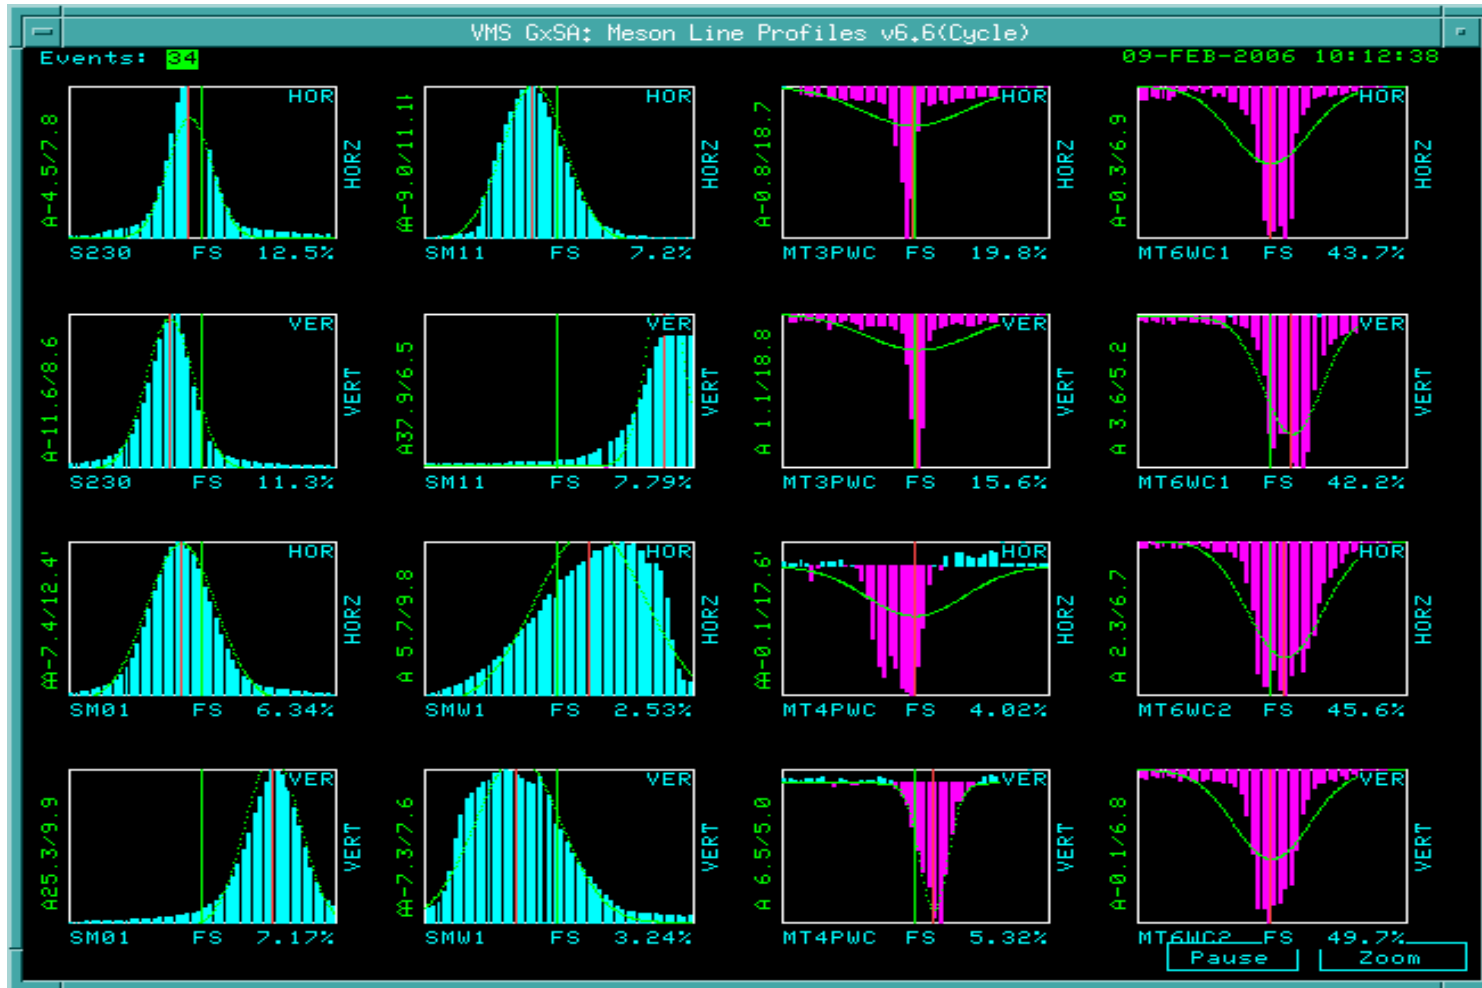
VMS GxSA: Meson Line Profiles v6.6(Cycle)

Events: 34

09-FEB-2006 10:12:38

A-4.5/7.8
HOR
HORZ
S230 FS 12.5%

A-9.0/11.1
HOR
HORZ
SM11 FS 7.2%

A-0.8/18.7
HOR
HORZ
MT3PWC FS 19.8%

A-0.3/6.9
HOR
HORZ
MT6WC1 FS 43.7%

A-11.6/8.6
VER
VERT
S230 FS 11.3%

A37.9/6.5
VER
VERT
SM11 FS 7.79%

A 1.1/18.8
VER
VERT
MT3PWC FS 15.6%

A 3.6/5.2
VER
VERT
MT6WC1 FS 42.2%

A-7.4/12.4
HOR
HORZ
SM01 FS 6.34%

A 5.7/9.8
HOR
HORZ
SMW1 FS 2.53%

A-0.1/17.6
HOR
HORZ
MT4PWC FS 4.02%

A 2.3/6.7
HOR
HORZ
MT6WC2 FS 45.6%

A25.3/9.9
VER
VERT
SM01 FS 7.17%

A-7.3/7.6
VER
VERT
SMW1 FS 3.24%

A 6.5/5.0
VER
VERT
MT4PWC FS 5.32%

A-0.1/6.8
VER
VERT
MT6WC2 FS 49.7%

Pause
Zoom